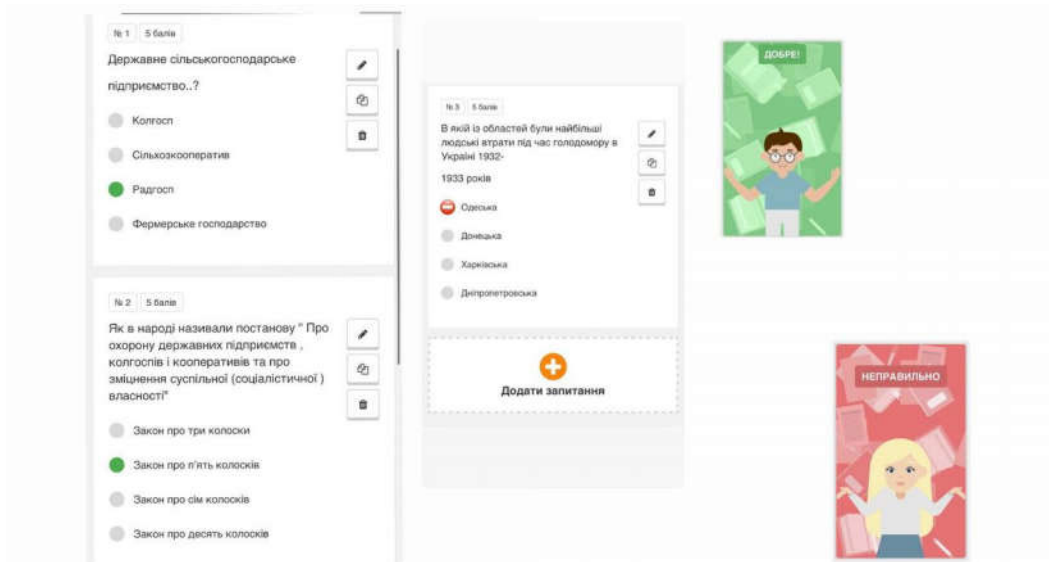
№ 1 5 балів

Державне сільськогосподарське підприємство..?

Колгосп

Сільхозкооператив

Радгосп

Фермерське господарство

№ 2 5 балів

Як в народі називали постанову " Про охорону державних підприємств , колгоспів і кооперативів та про зміцнення суспільної (соціалістичної ) власності"

Закон про три колоски

Закон про п'ять колосків

Закон про сім колосків

Закон про десять колосків

№ 3 5 балів

В якій із областей були найбільші людські втрати під час голодомору в Україні 1932-1933 років

Одеська

Донецька

Харківська

Дніпропетровська

Додати запитання

ДОБРЕ!

НЕПРАВИЛЬНО